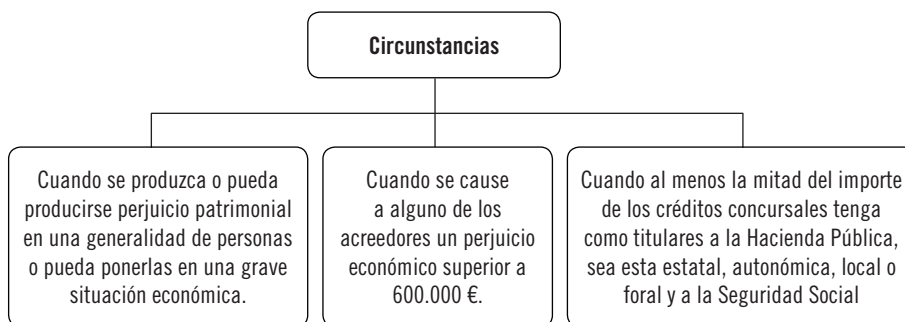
Circunstancias

Cuando se produzca o pueda producirse perjuicio patrimonial en una generalidad de personas o pueda ponerlas en una grave situación económica.

Cuando se cause a alguno de los acreedores un perjuicio económico superior a 600.000 €.

Cuando al menos la mitad del importe de los créditos concursales tenga como titulares a la Hacienda Pública, sea esta estatal, autonómica, local o foral y a la Seguridad Social